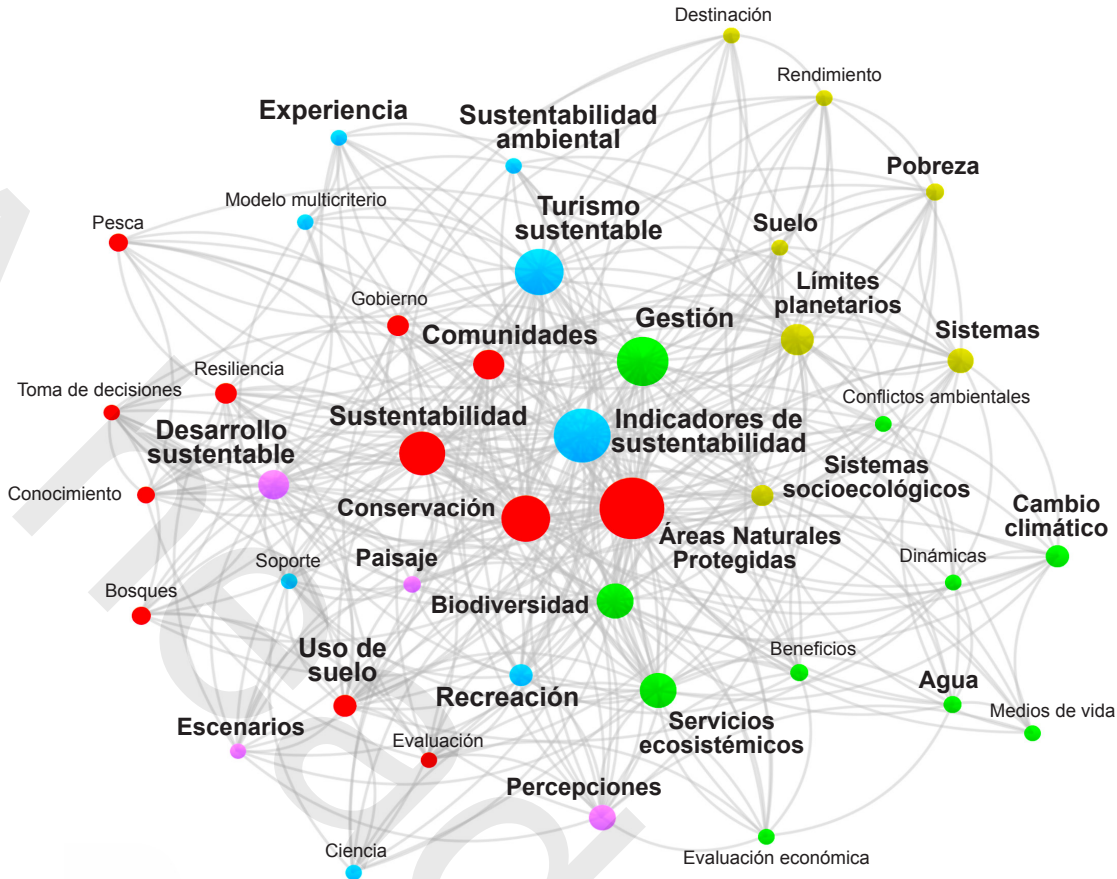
Destinación
Rendimiento
Experiencia
Sustentabilidad ambiental
Pobreza
Modelo multicriterio
Pesca
Turismo sustentable
Suelo
Límites planetarios
Gobierno
Comunidades
Gestión
Sistemas
Resiliencia
Toma de decisiones
Conflictos ambientales
Sustentabilidad
Indicadores de sustentabilidad
Desarrollo sustentable
Sistemas socioecológicos
Conocimiento
Conservación
Cambio climático
Áreas Naturales Protegidas
Soporte
Paisaje
Dinámicas
Bosques
Biodiversidad
Uso de suelo
Beneficios
Recreación
Agua
Escenarios
Servicios ecosistémicos
Medios de vida
Evaluación
Percepciones
Ciencia
Evaluación económica